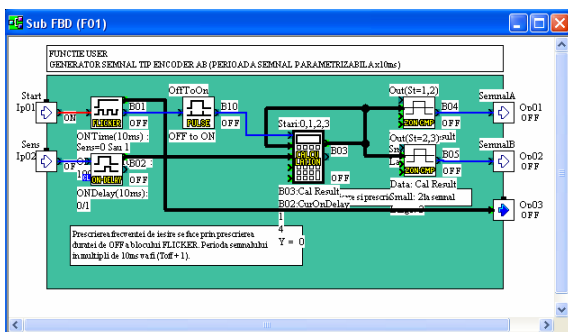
Sub FBD (F01)

FUNCTIE USER
GENERATOR SEMNAL TIP ENCODER AB (PERIOADA SEMNAL PARAMETRIZABIL Ax10ms)

Start
Ip01

ON

Sens
Ip02

OFF

B01
FLICKER
OFF
ONTime(10ms) :
Sens=0 Sau 1
10

B02
ON-DELAY
OFF
ONDelay(10ms):
0/1

OffToOn
PULSE
B10
OFF
OFF to ON

Stari:0,1,2,3
CALCULATION
B03
OFF
B03:Cal Result
B02:CurOnDelay
1
4
Y = 0

Out(St=1,2)
COM CMP
B04
OFF

Out(St=2,3)
Sm
La
COM CMP
B05
OFF
Data: Cal Result
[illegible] Small: 2la semnal

SemnalA
Op01
OFF

SemnalB
Op02
OFF

Op03
OFF

Prescrierea frecventei de iesire se face prin prescrierea duratei de OFF a blocului FLICKER. Perioda semnalului in multipli de 10ms va fi (Toff + 1).